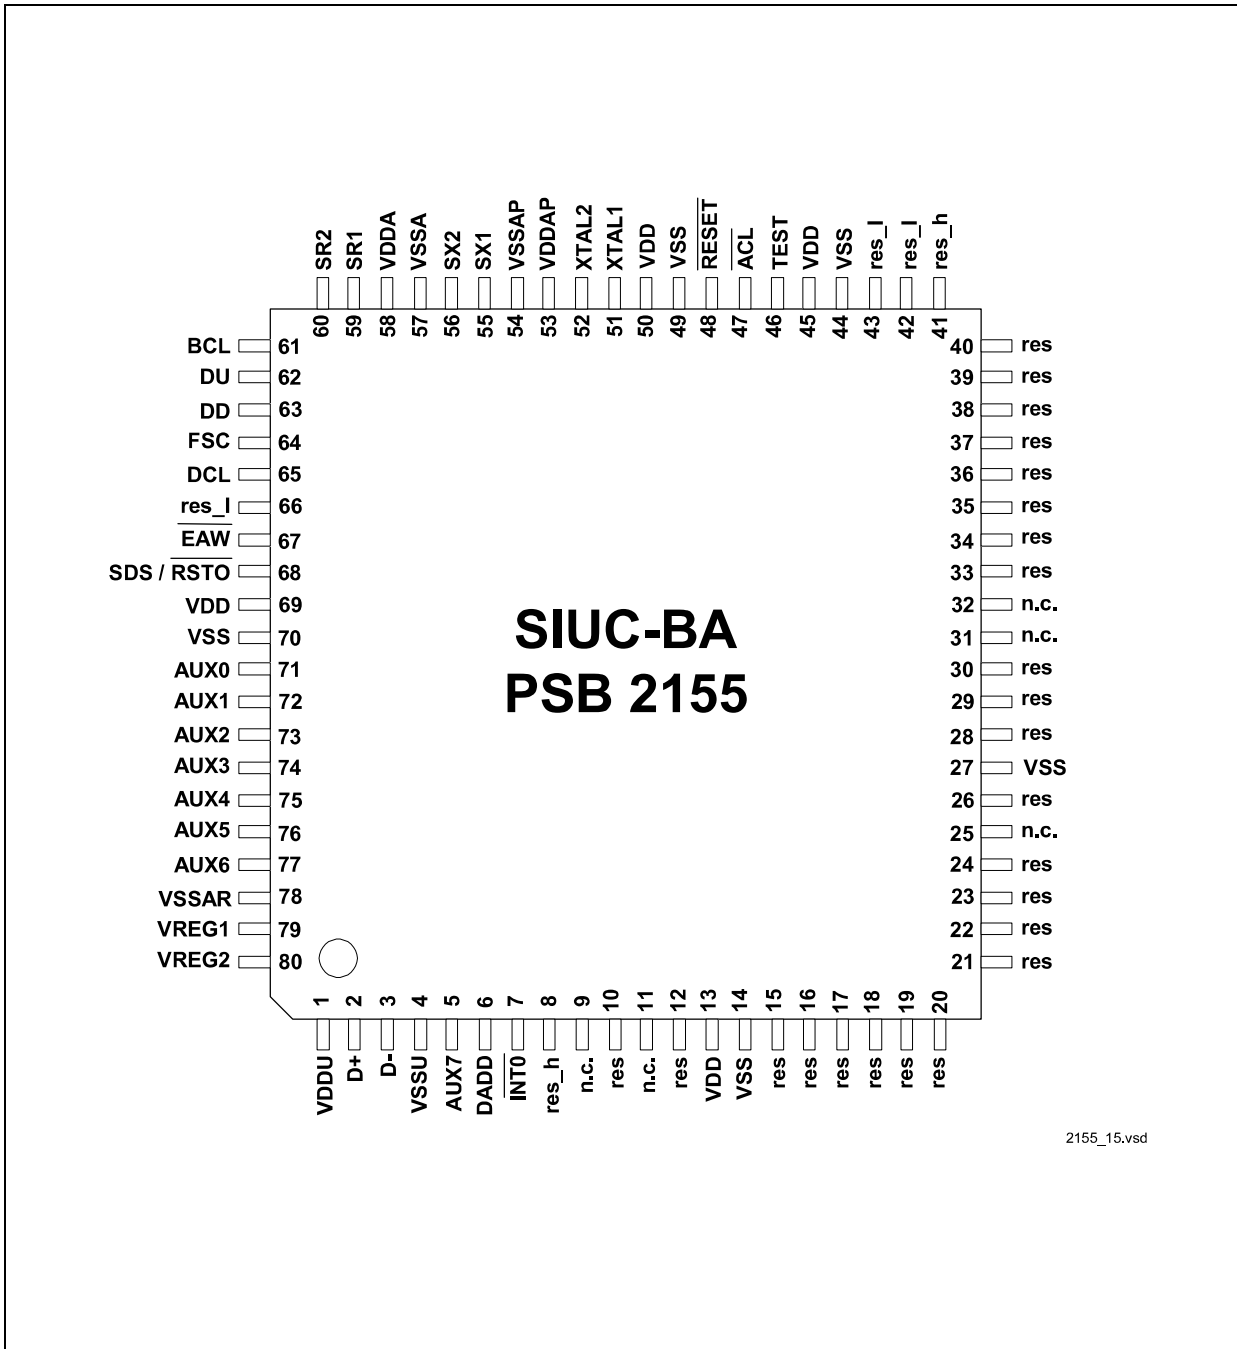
SR2 60
SR1 59
VDDA 58
VSSA 57
SX2 56
SX1 55
VSSAP 54
VDDAP 53
XTAL2 52
XTAL1 51
VDD 50
VSS 49
$\overline{RESET}$ 48
$\overline{ACL}$ 47
TEST 46
VDD 45
VSS 44
res_l 43
res_l 42
res_h 41

BCL 61
DU 62
DD 63
FSC 64
DCL 65
res_l 66
$\overline{EAW}$ 67
SDS / $\overline{RSTO}$ 68
VDD 69
VSS 70
AUX0 71
AUX1 72
AUX2 73
AUX3 74
AUX4 75
AUX5 76
AUX6 77
VSSAR 78
VREG1 79
VREG2 80

SIUC-BA
PSB 2155

40 res
39 res
38 res
37 res
36 res
35 res
34 res
33 res
32 n.c.
31 n.c.
30 res
29 res
28 res
27 VSS
26 res
25 n.c.
24 res
23 res
22 res
21 res

1 VDDU
2 D+
3 D-
4 VSSU
5 AUX7
6 DADD
7 $\overline{INT0}$
8 res_h
9 n.c.
10 res
11 n.c.
12 res
13 VDD
14 VSS
15 res
16 res
17 res
18 res
19 res
20 res

2155_15.vsd